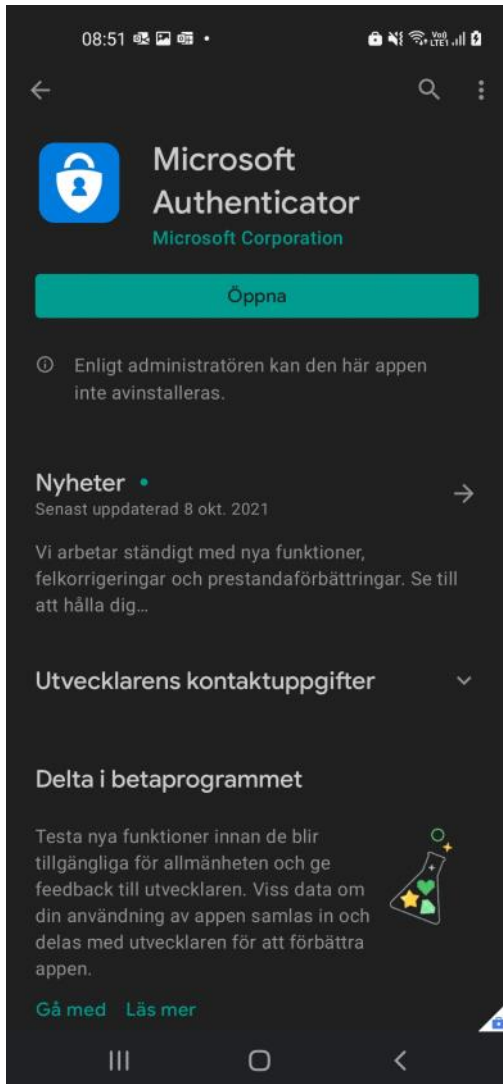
08:51

Microsoft Authenticator
Microsoft Corporation

Öppna

Enligt administratören kan den här appen inte avinstalleras.

Nyheter •
Senast uppdaterad 8 okt. 2021

Vi arbetar ständigt med nya funktioner, felkorrigeringar och prestandaförbättringar. Se till att hålla dig…

Utvecklarens kontaktuppgifter

Delta i betaprogrammet

Testa nya funktioner innan de blir tillgängliga för allmänheten och ge feedback till utvecklaren. Viss data om din användning av appen samlas in och delas med utvecklaren för att förbättra appen.

Gå med Läs mer